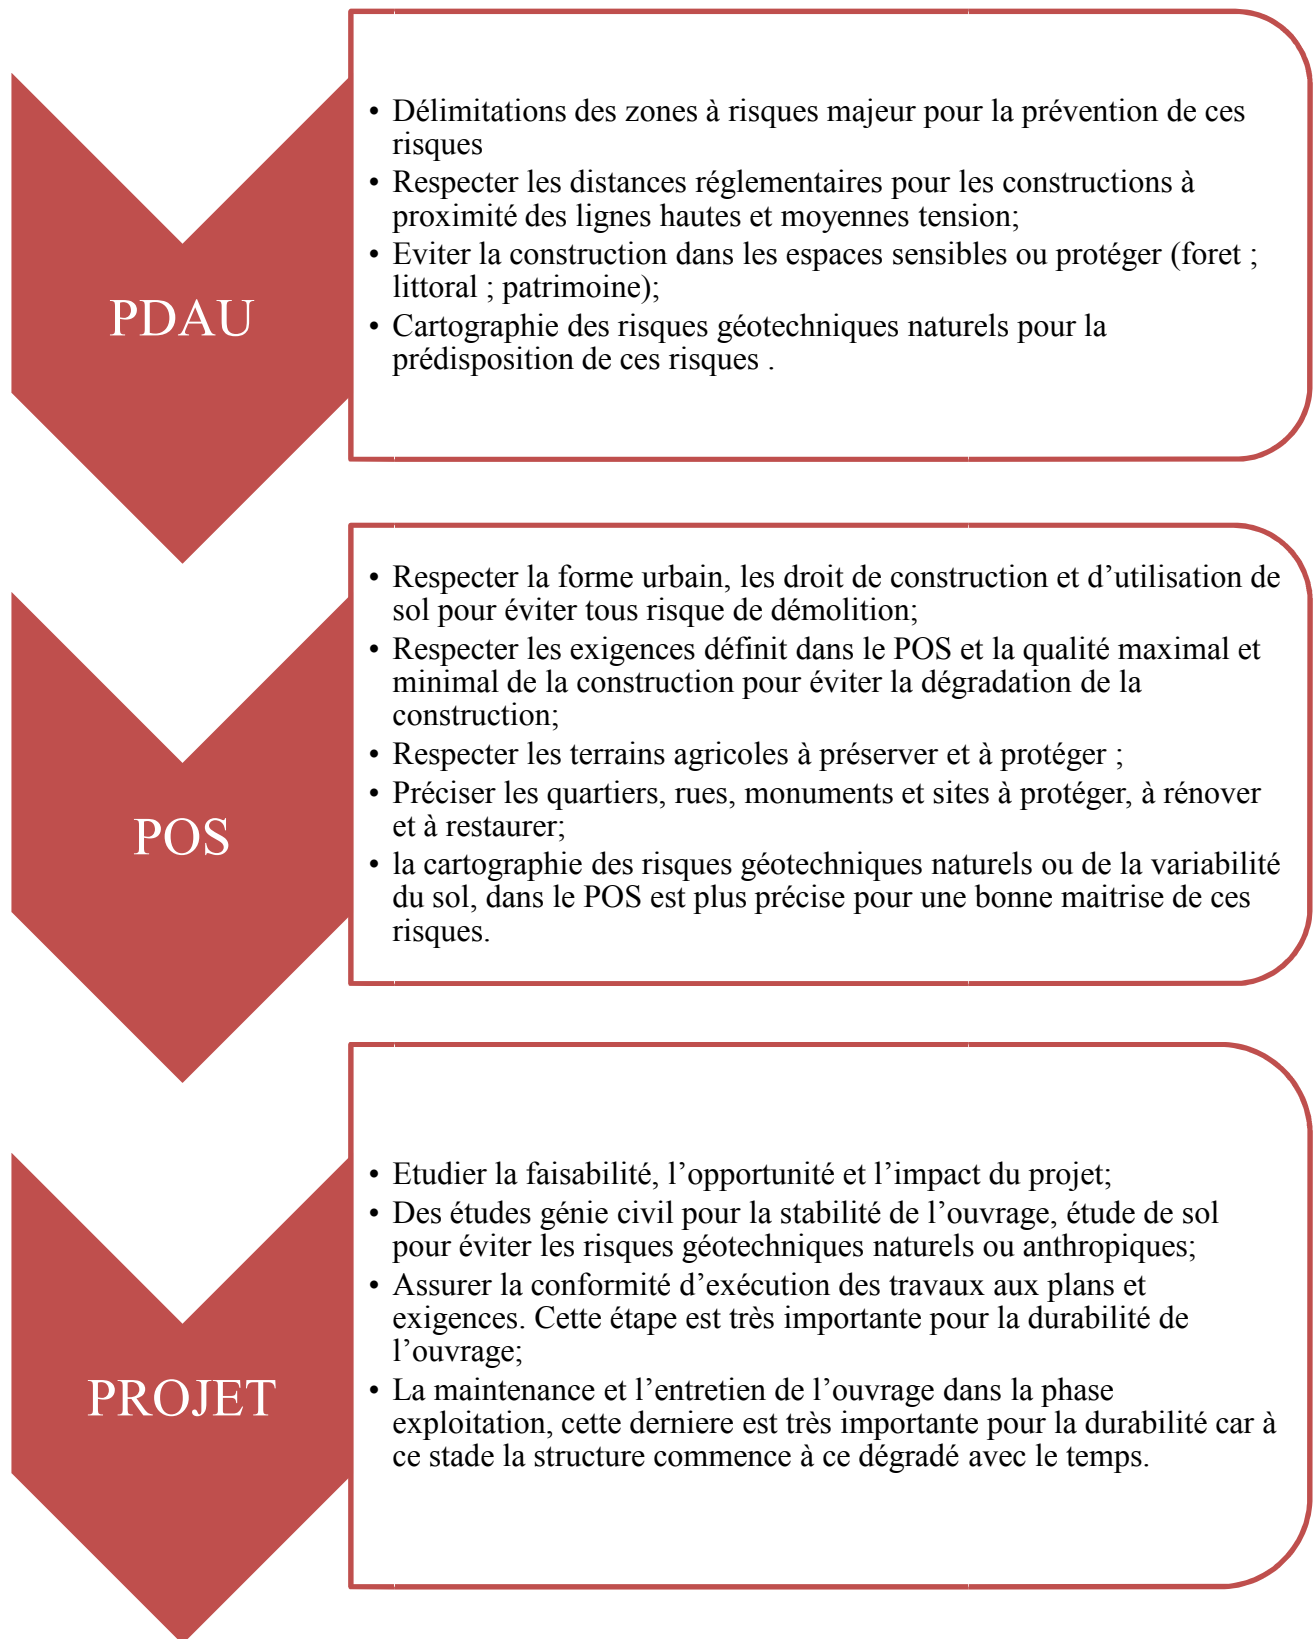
PDAU

- Délimitations des zones à risques majeur pour la prévention de ces risques
- Respecter les distances réglementaires pour les constructions à proximité des lignes hautes et moyennes tension;
- Eviter la construction dans les espaces sensibles ou protéger (foret ; littoral ; patrimoine);
- Cartographie des risques géotechniques naturels pour la prédisposition de ces risques .

POS

- Respecter la forme urbain, les droit de construction et d'utilisation de sol pour éviter tous risque de démolition;
- Respecter les exigences définit dans le POS et la qualité maximal et minimal de la construction pour éviter la dégradation de la construction;
- Respecter les terrains agricoles à préserver et à protéger ;
- Préciser les quartiers, rues, monuments et sites à protéger, à rénover et à restaurer;
- la cartographie des risques géotechniques naturels ou de la variabilité du sol, dans le POS est plus précise pour une bonne maitrise de ces risques.

PROJET

- Etudier la faisabilité, l'opportunité et l'impact du projet;
- Des études génie civil pour la stabilité de l'ouvrage, étude de sol pour éviter les risques géotechniques naturels ou anthropiques;
- Assurer la conformité d'exécution des travaux aux plans et exigences. Cette étape est très importante pour la durabilité de l'ouvrage;
- La maintenance et l'entretien de l'ouvrage dans la phase exploitation, cette derniere est très importante pour la durabilité car à ce stade la structure commence à ce dégradé avec le temps.